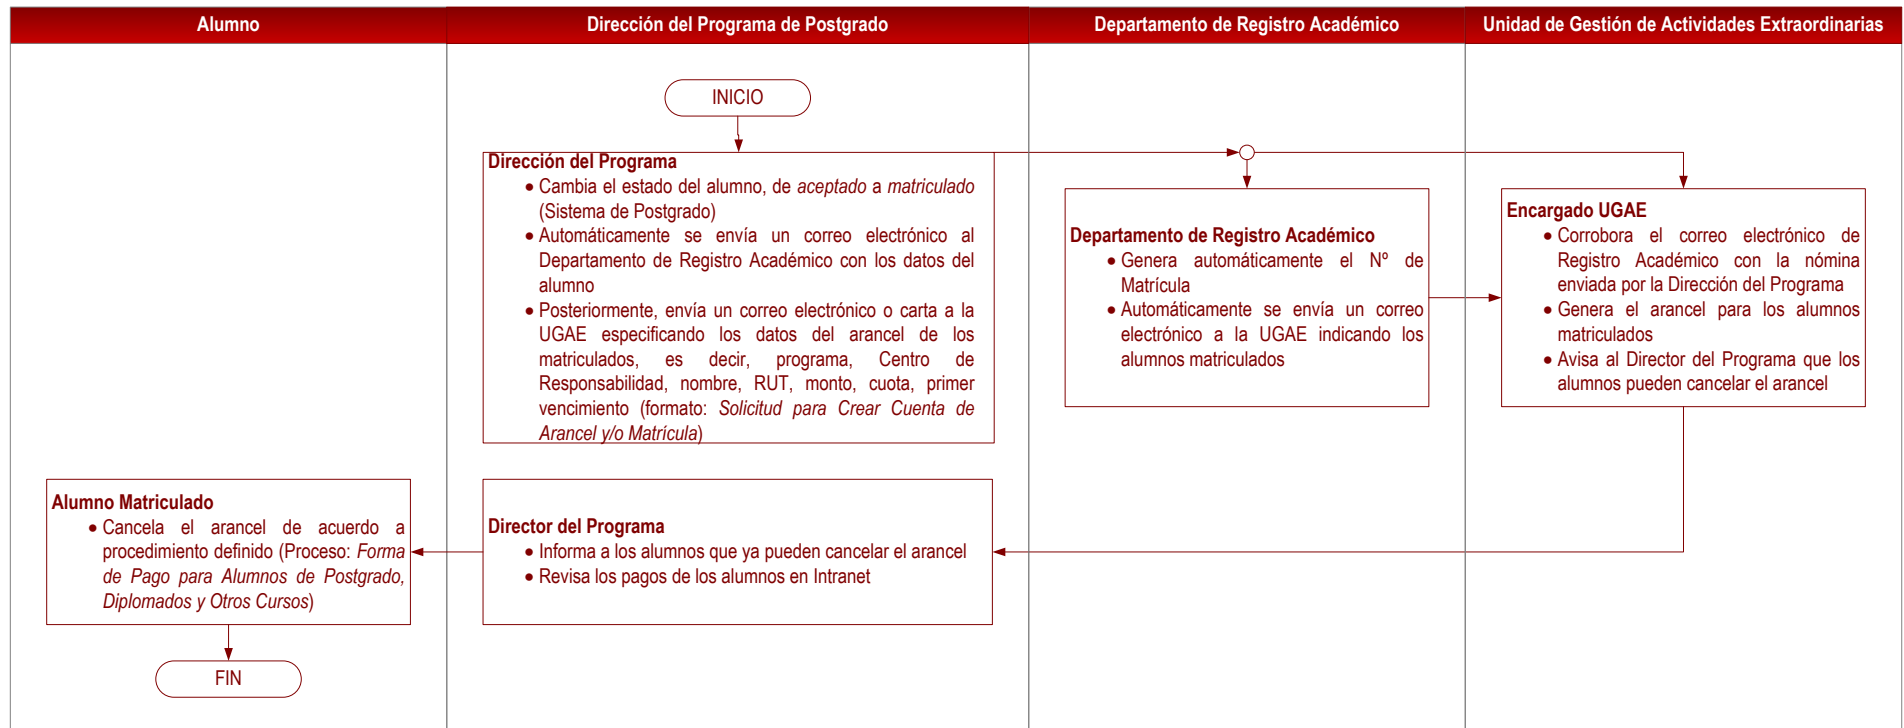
| Alumno | Dirección del Programa de Postgrado | Departamento de Registro Académico | Unidad de Gestión de Actividades Extraordinarias |
|---|---|---|---|

INICIO

**Dirección del Programa**
- Cambia el estado del alumno, de *aceptado* a *matriculado* (Sistema de Postgrado)
- Automáticamente se envía un correo electrónico al Departamento de Registro Académico con los datos del alumno
- Posteriormente, envía un correo electrónico o carta a la UGAE especificando los datos del arancel de los matriculados, es decir, programa, Centro de Responsabilidad, nombre, RUT, monto, cuota, primer vencimiento (formato: *Solicitud para Crear Cuenta de Arancel y/o Matrícula*)

**Departamento de Registro Académico**
- Genera automáticamente el Nº de Matrícula
- Automáticamente se envía un correo electrónico a la UGAE indicando los alumnos matriculados

**Encargado UGAE**
- Corrobora el correo electrónico de Registro Académico con la nómina enviada por la Dirección del Programa
- Genera el arancel para los alumnos matriculados
- Avisa al Director del Programa que los alumnos pueden cancelar el arancel

**Director del Programa**
- Informa a los alumnos que ya pueden cancelar el arancel
- Revisa los pagos de los alumnos en Intranet

**Alumno Matriculado**
- Cancela el arancel de acuerdo a procedimiento definido (Proceso: *Forma de Pago para Alumnos de Postgrado, Diplomados y Otros Cursos*)

FIN